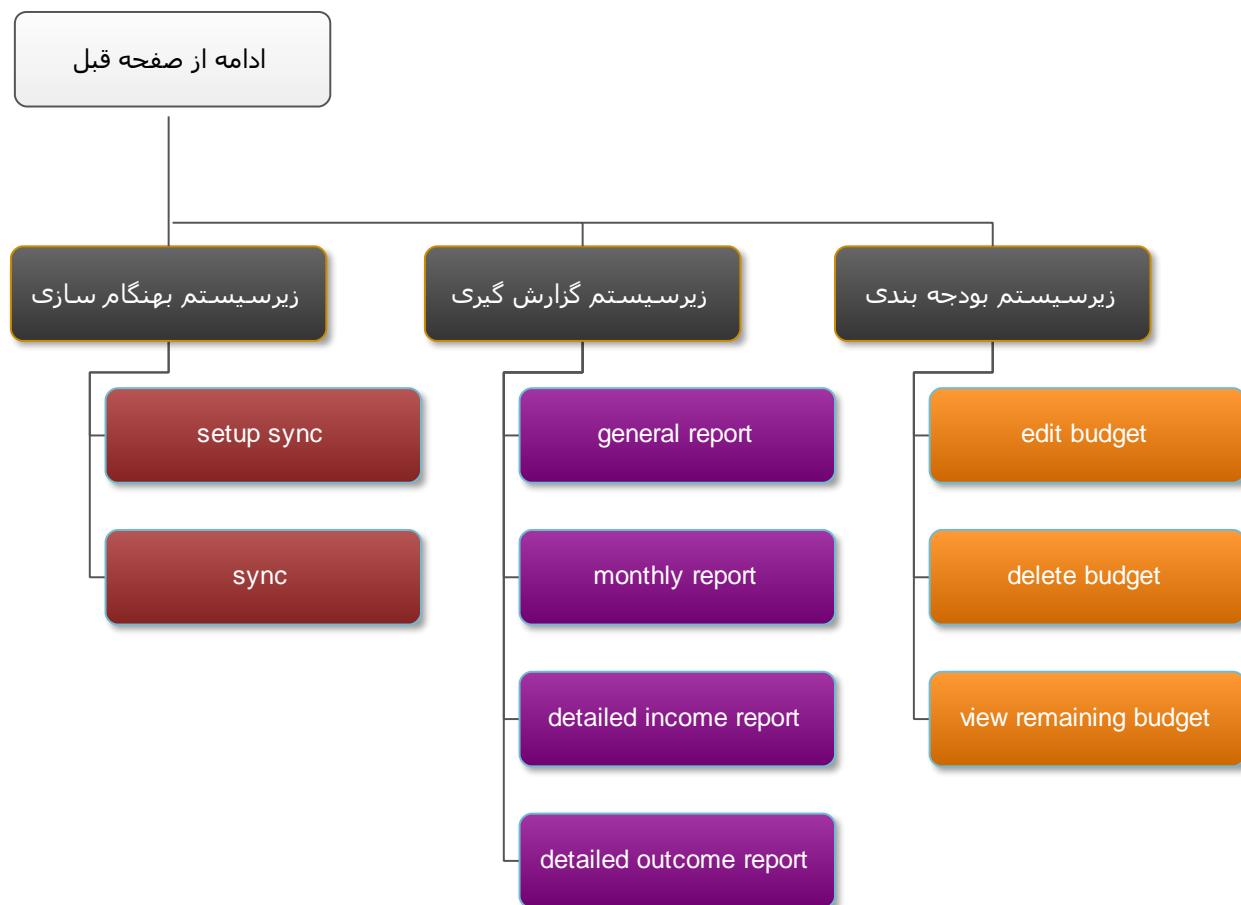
ادامه از صفحه قبل

زیرسیستم بودجه بندی

edit budget

delete budget

view remaining budget

زیرسیستم گزارش گیری

general report

monthly report

detailed income report

detailed outcome report

زیرسیستم بهنگام سازی

setup sync

sync